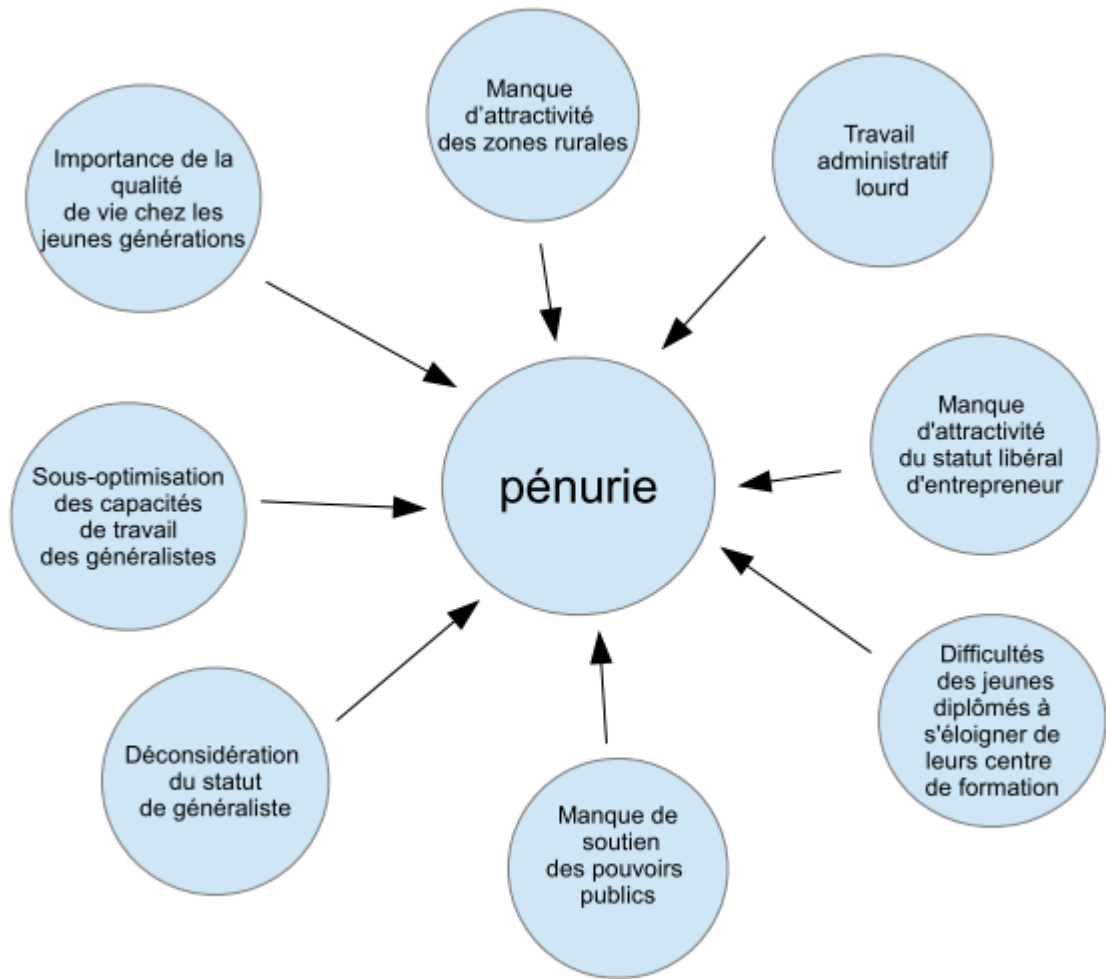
Manque d'attractivité des zones rurales

Travail administratif lourd

Importance de la qualité de vie chez les jeunes générations

pénurie

Manque d'attractivité du statut libéral d'entrepreneur

Sous-optimisation des capacités de travail des généralistes

Difficultés des jeunes diplômés à s'éloigner de leurs centre de formation

Déconsidération du statut de généraliste

Manque de soutien des pouvoirs publics